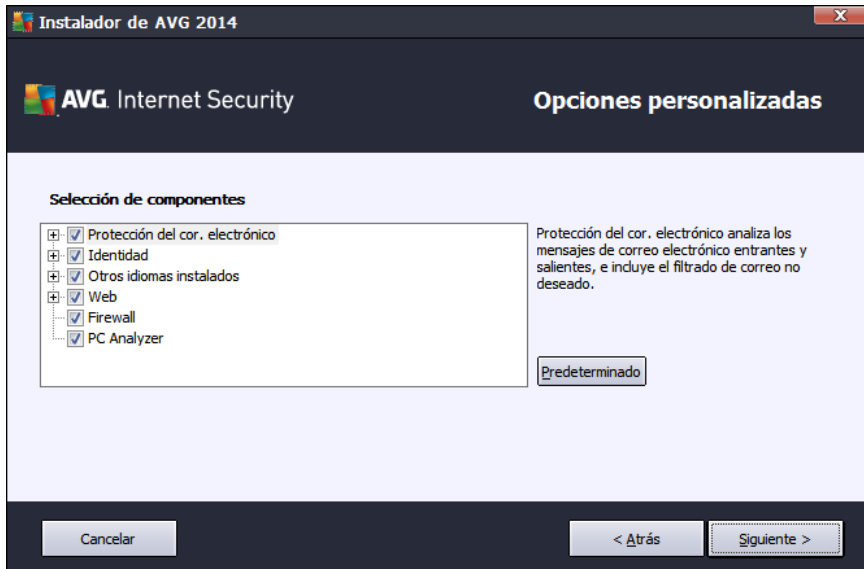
Instalador de AVG 2014

AVG. Internet Security

Opciones personalizadas

Selección de componentes

Protección del cor. electrónico
Identidad
Otros idiomas instalados
Web
Firewall
PC Analyzer

Protección del cor. electrónico analiza los mensajes de correo electrónico entrantes y salientes, e incluye el filtrado de correo no deseado.

Predeterminado

Cancelar

< Atrás

Siguiente >